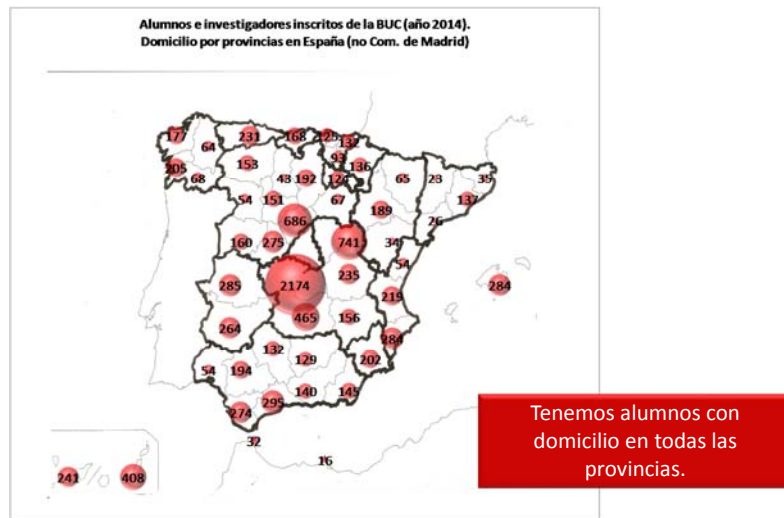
Alumnos e investigadores inscritos de la BUC (año 2014).
Domicilio por provincias en España (no Com. de Madrid)

177
231
168
125
132
64
93
136
305
153
68
43
192
126
65
23
35
54
151
67
189
137
26
686
160
275
7411
34
54
235
285
2174
219
284
465
156
264
284
132
129
202
54
194
140
145
274
295
32
16
241
408

Tenemos alumnos con domicilio en todas las provincias.